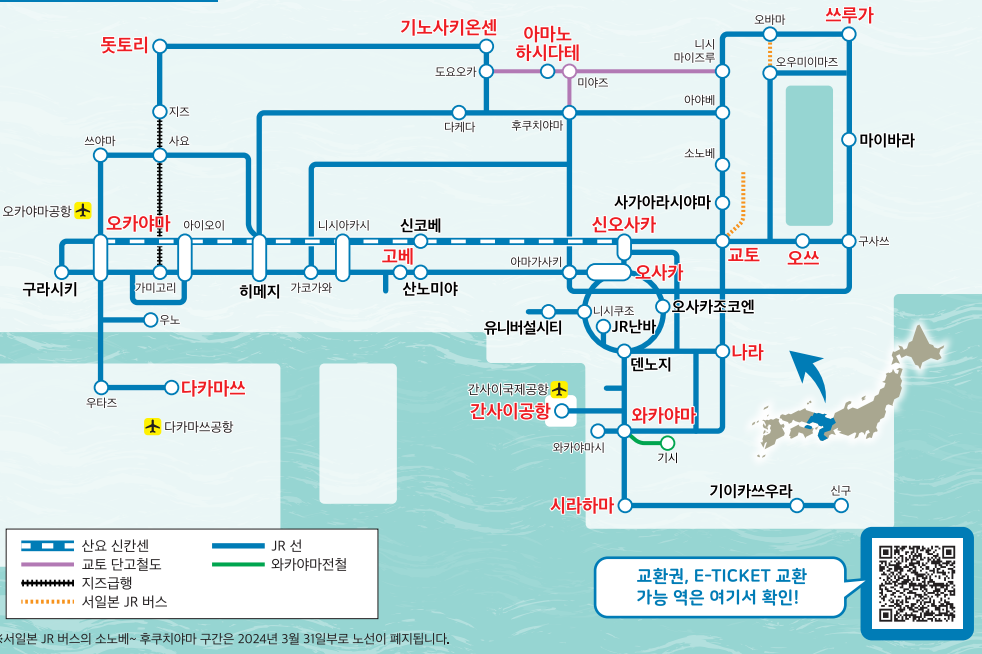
기노사키온센
아마노 하시다테
쓰루가
돗토리
오바마
니시 마이즈루
오우미이마즈
도요오카
미야즈
지즈
아야베
다케다
후쿠치야마
쓰야마
사요
마이바라
소노베
사가아라시야마
오카야마공항
오카야마
아이오이
니시아카시
신코베
신오사카
교토
오쓰
구사쓰
고베
아마가사키
오사카
구라시키
가미고리
히메지
가코가와
산노미야
오사카조코엔
우노
니시쿠조
유니버설시티
JR난바
덴노지
나라
다카마쓰
우타즈
간사이국제공항
다카마쓰공항
간사이공항
와카야마
와카야마시
기시
기이카쓰우라
신구
시라하마
산요 신칸센
교토 단고철도
지즈급행
서일본 JR 버스
JR 선
와카야마전철
교환권, E-TICKET 교환 가능 역은 여기서 확인!
※서일본 JR 버스의 소노베~ 후쿠치야마 구간은 2024년 3월 31일부로 노선이 폐지됩니다.